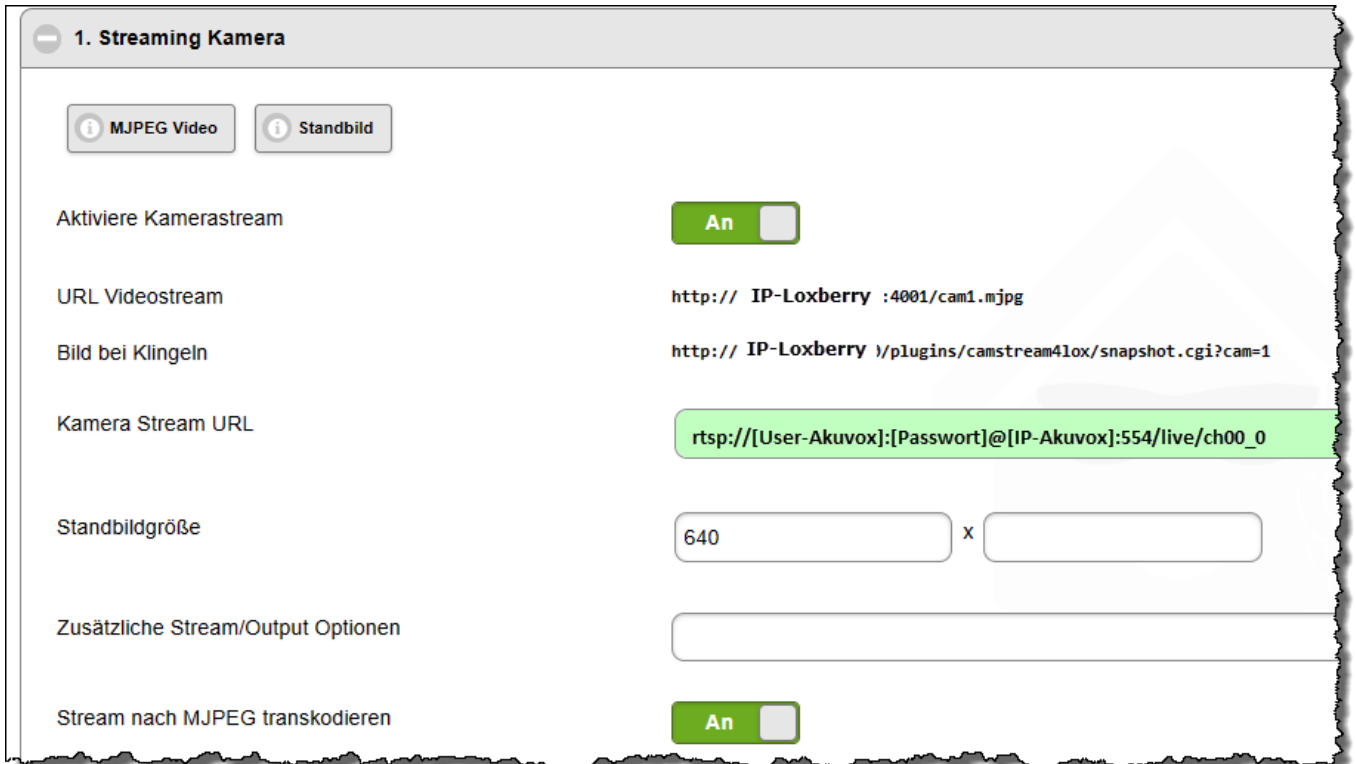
1. Streaming Kamera

MJPEG Video

Standbild

Aktiviere Kamerastream

An

URL Videostream

http:// IP-Loxberry :4001/cam1.mjpg

Bild bei Klingeln

http:// IP-Loxberry )/plugins/camstream4lox/snapshot.cgi?cam=1

Kamera Stream URL

rtsp://[User-Akuvox]:[Passwort]@[IP-Akuvox]:554/live/ch00_0

Standbildgröße

640

x

Zusätzliche Stream/Output Optionen

Stream nach MJPEG transkodieren

An